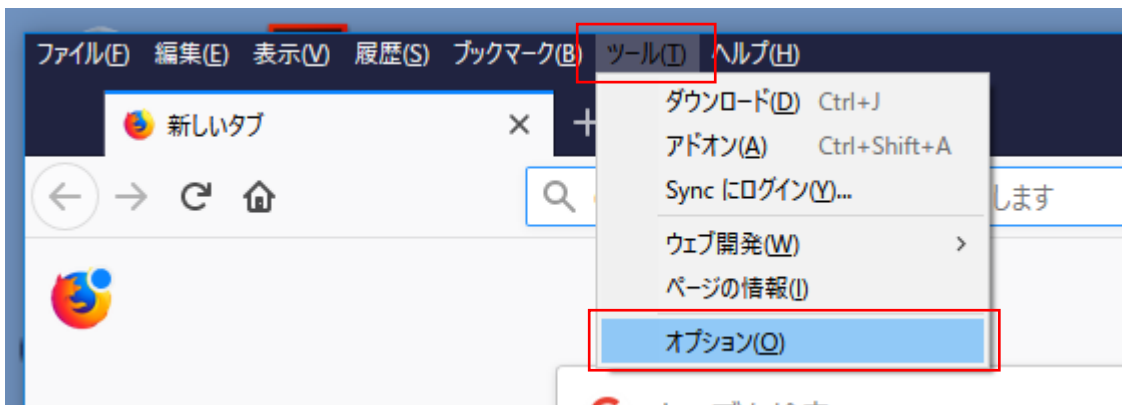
ファイル(F) 編集(E) 表示(V) 履歴(S) ブックマーク(B) ツール(T) ヘルプ(H)

新しいタブ ×

ダウンロード(D) Ctrl+J
アドオン(A) Ctrl+Shift+A
Sync にログイン(Y)...
ウェブ開発(W) >
ページの情報(I)
オプション(O)

します